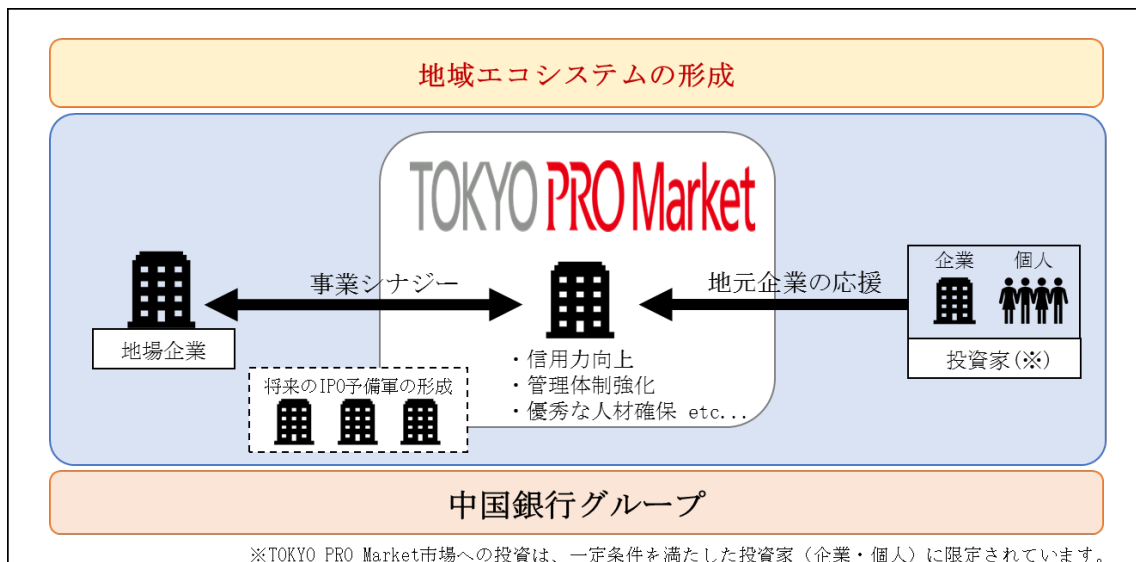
地域エコシステムの形成

TOKYO PRO Market

事業シナジー

地元企業の応援

企業　個人

地場企業

・信用力向上
・管理体制強化
・優秀な人材確保 etc...

投資家(※)

将来のIPO予備軍の形成

中国銀行グループ

※TOKYO PRO Market市場への投資は、一定条件を満たした投資家（企業・個人）に限定されています。